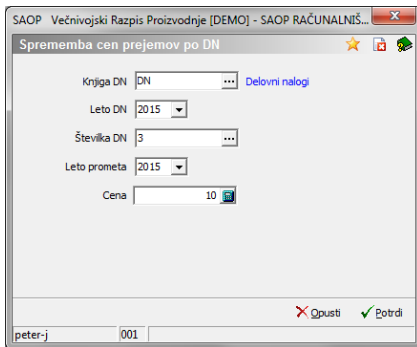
SAOP Večnivojski Razpis Proizvodnje [DEMO] - SAOP RAČUNALNIŠ...

Sprememba cen prejemov po DN

Knjiga DN DN ... Delovni nalogi

Leto DN 2015

Številka DN 3 ...

Leto prometa 2015

Cena 10

Opusti Potrdi

peter-j 001